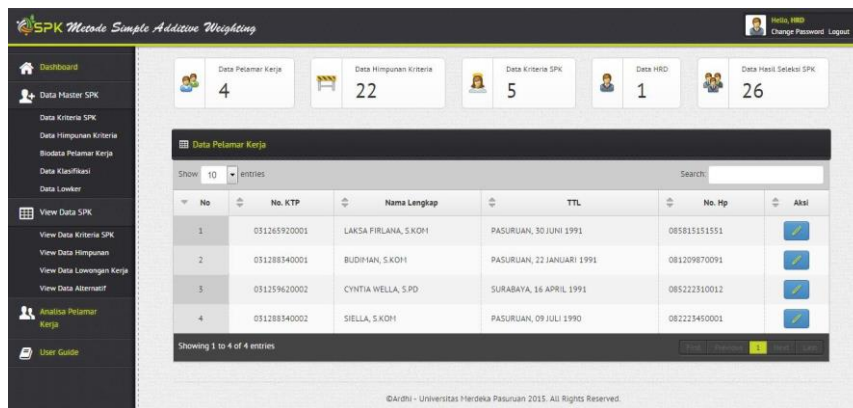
SPK Metode Simple Additive Weighting

Hello, HRD
Change Password Logout

Dashboard
Data Master SPK
Data Kriteria SPK
Data Himpunan Kriteria
Biodata Pelamar Kerja
Data Klasifikasi
Data Lowker
View Data SPK
View Data Kriteria SPK
View Data Himpunan
View Data Lowongan Kerja
View Data Alternatif
Analisa Pelamar Kerja
User Guide

Data Pelamar Kerja 4
Data Himpunan Kriteria 22
Data Kriteria SPK 5
Data HRD 1
Data Hasil Seleksi SPK 26

Data Pelamar Kerja

Show 10 entries

Search:

| No | No. KTP | Nama Lengkap | TTL | No. Hp | Aksi |
|---|---|---|---|---|---|
| 1 | 031265920001 | LAKSA FIRLANA, S.KOM | PASURUAN, 30 JUNI 1991 | 085815151551 | |
| 2 | 031288340001 | BUDIMAN, S.KOM | PASURUAN, 22 JANUARI 1991 | 081209870091 | |
| 3 | 031259620002 | CYNTIA WELLA, S.PD | SURABAYA, 16 APRIL 1991 | 085222310012 | |
| 4 | 031288340002 | SIELLA, S.KOM | PASURUAN, 09 JULI 1990 | 082223450001 | |

Showing 1 to 4 of 4 entries

First Previous 1 Next Last

©Ardhi - Universitas Merdeka Pasuruan 2015. All Rights Reserved.